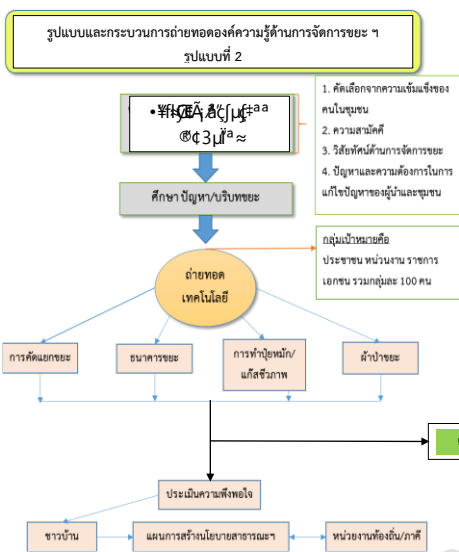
รูปแบบและกระบวนการถ่ายทอดองค์ความรู้ด้านการจัดการขยะ ฯ
รูปแบบที่ 2

•¥ñ¦ŒÃ¸â'ʃµ∫ªª
®¢3µ'ª≈

1. คัดเลือกจากความเข้มแข็งของคนในชุมชน
2. ความสามัคคี
3. วิสัยทัศน์ด้านการจัดการขยะ
4. ปัญหาและความต้องการในการแก้ไขปัญหาของผู้นำและชุมชน

ศึกษา ปัญหา/บริบทขยะ

กลุ่มเป้าหมายคือ
ประชาชน หน่วนงาน ราชการ เอกชน รวมกลุ่มละ 100 คน

ถ่ายทอด
เทคโนโลยี

การคัดแยกขยะ

ธนาคารขยะ

การทำปุ๋ยหมัก/แก๊สชีวภาพ

ผ้าป่าขยะ

ประเมินความพึงพอใจ

ชาวบ้าน

แผนการสร้างนโยบายสาธารณะฯ

หน่วยงานท้องถิ่น/ภาคี